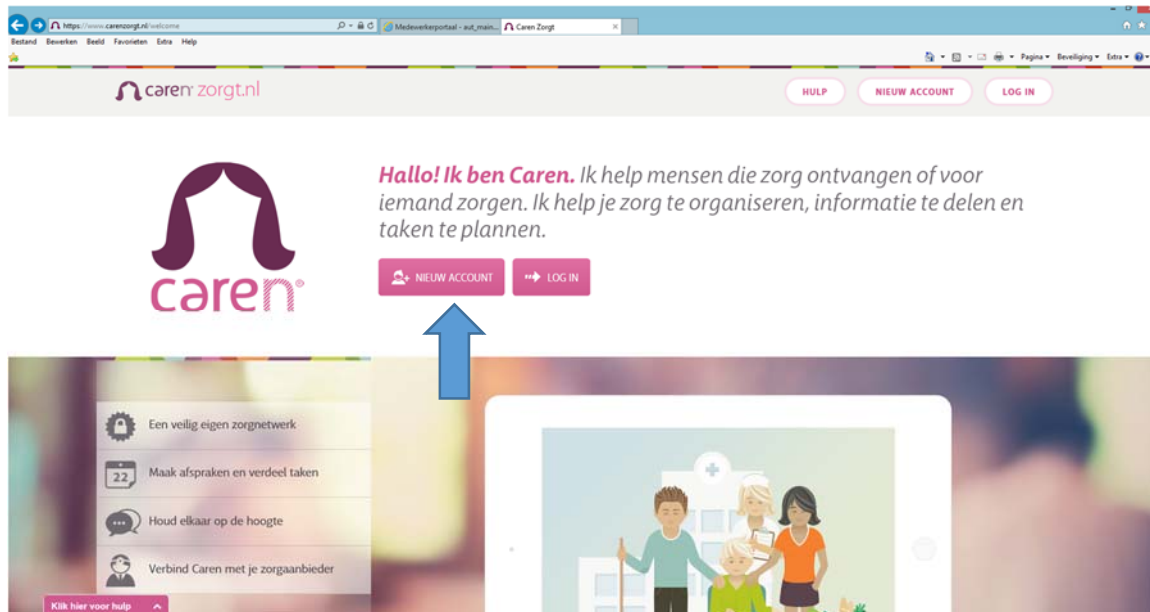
https://www.carenzorgt.nl/welcome
Medewerkerportaal - aut_main...
Caren Zorgt
Bestand Bewerken Beeld Favorieten Extra Help
Pagina ▾ Beveiliging ▾ Extra ▾

caren zorgt.nl
HULP
NIEUW ACCOUNT
LOG IN

caren

Hallo! Ik ben Caren. Ik help mensen die zorg ontvangen of voor iemand zorgen. Ik help je zorg te organiseren, informatie te delen en taken te plannen.

NIEUW ACCOUNT
LOG IN

Een veilig eigen zorgnetwerk
22
Maak afspraken en verdeel taken
Houd elkaar op de hoogte
Verbind Caren met je zorgaanbieder

Klik hier voor hulp